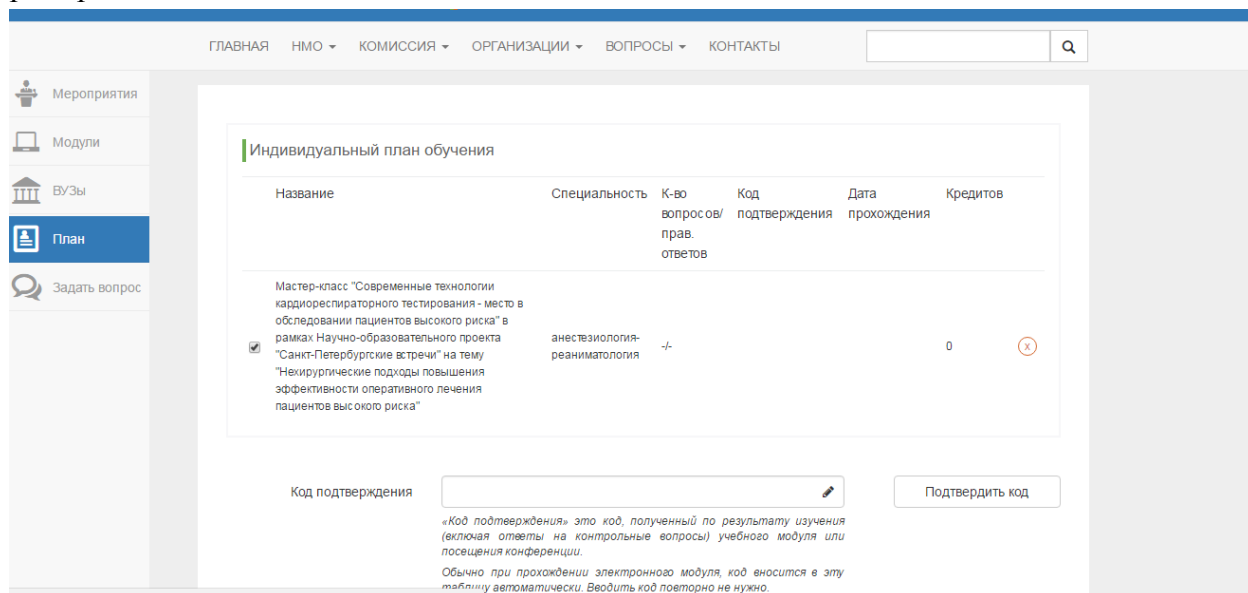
ГЛАВНАЯ НМО ▾ КОМИССИЯ ▾ ОРГАНИЗАЦИИ ▾ ВОПРОСЫ ▾ КОНТАКТЫ

Мероприятия
Модули
ВУЗы
План
Задать вопрос

Индивидуальный план обучения

| | Название | Специальность | К-во вопросов/прав. ответов | Код подтверждения | Дата прохождения | Кредитов | |
|---|---|---|---|---|---|---|---|
| ✔ | Мастер-класс "Современные технологии кардиореспираторного тестирования - место в обследовании пациентов высокого риска" в рамках Научно-образовательного проекта "Санкт-Петербургские встречи" на тему "Нехирургические подходы повышения эффективности оперативного лечения пациентов высокого риска" | анестезиология-реаниматология | -/- | | | 0 | x |

Код подтверждения

Подтвердить код

«Код подтверждения» это код, полученный по результату изучения (включая ответы на контрольные вопросы) учебного модуля или посещения конференции.

Обычно при прохождении электронного модуля, код вносится в эту таблицу автоматически. Вводить код повторно не нужно.